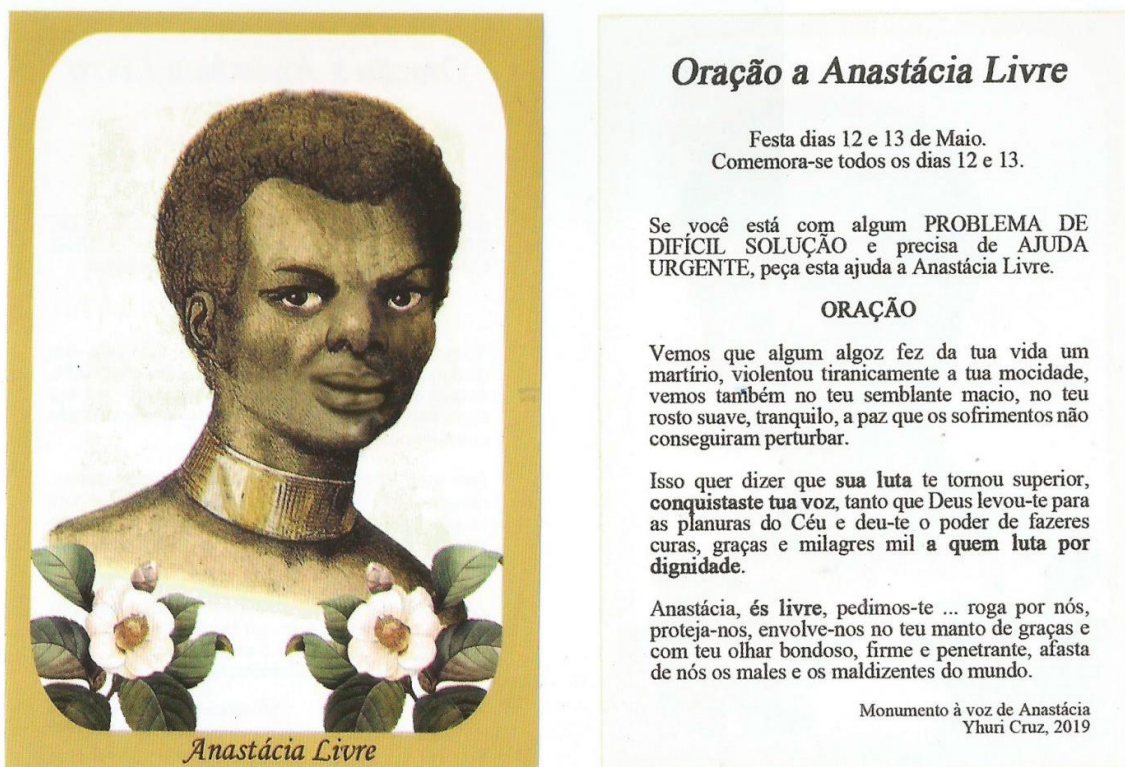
Anastácia Livre

Oração a Anastácia Livre

Festa dias 12 e 13 de Maio.
Comemora-se todos os dias 12 e 13.

Se você está com algum PROBLEMA DE DIFÍCIL SOLUÇÃO e precisa de AJUDA URGENTE, peça esta ajuda a Anastácia Livre.

ORAÇÃO

Vemos que algum algoz fez da tua vida um martírio, violentou tiranicamente a tua mocidade, vemos também no teu semblante macio, no teu rosto suave, tranquilo, a paz que os sofrimentos não conseguiram perturbar.

Isso quer dizer que **sua luta** te tornou superior, **conquistaste tua voz**, tanto que Deus levou-te para as planuras do Céu e deu-te o poder de fazeres curas, graças e milagres mil **a quem luta por dignidade**.

Anastácia, **és livre**, pedimos-te ... roga por nós, proteja-nos, envolve-nos no teu manto de graças e com teu olhar bondoso, firme e penetrante, afasta de nós os males e os maldizentes do mundo.

Monumento à voz de Anastácia
Yhuri Cruz, 2019